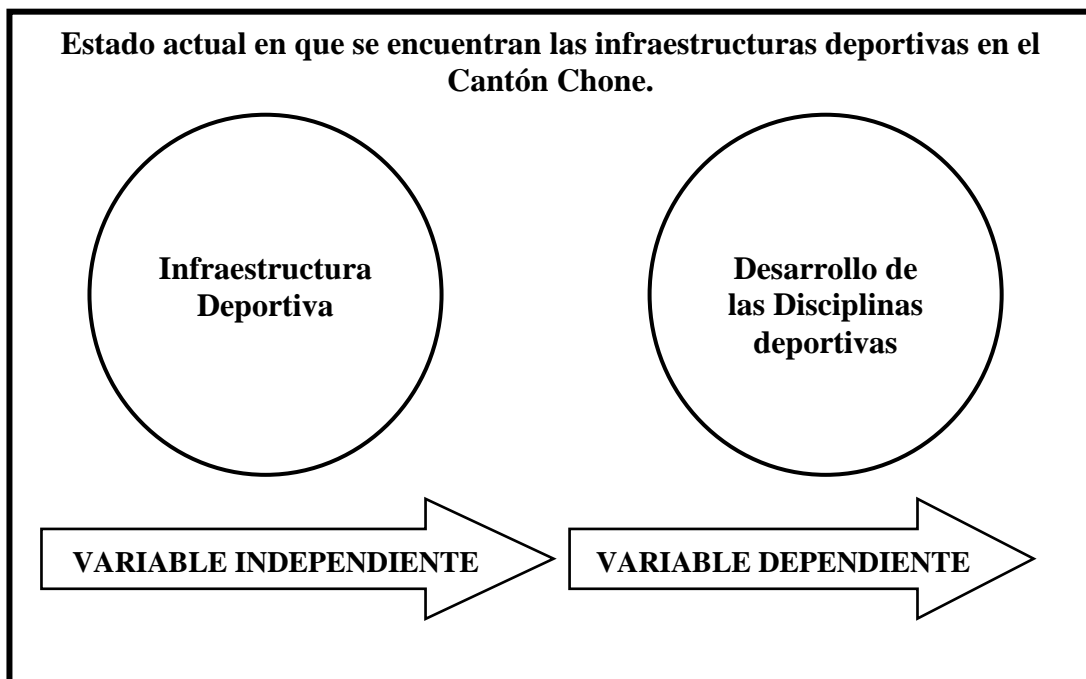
Estado actual en que se encuentran las infraestructuras deportivas en el Cantón Chone.

Infraestructura Deportiva

Desarrollo de las Disciplinas deportivas

VARIABLE INDEPENDIENTE

VARIABLE DEPENDIENTE